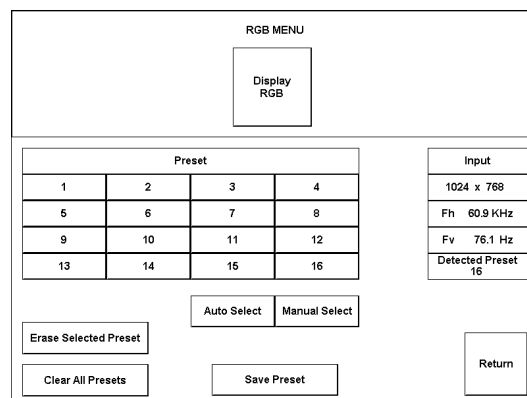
RGB MENU

Display RGB

| Preset | | | |
|---|---|---|---|
| 1 | 2 | 3 | 4 |
| 5 | 6 | 7 | 8 |
| 9 | 10 | 11 | 12 |
| 13 | 14 | 15 | 16 |

| Input |
|---|
| 1024 x 768 |
| Fh 60.9 KHz |
| Fv 76.1 Hz |
| Detected Preset 16 |

Auto Select

Manual Select

Erase Selected Preset

Clear All Presets

Save Preset

Return